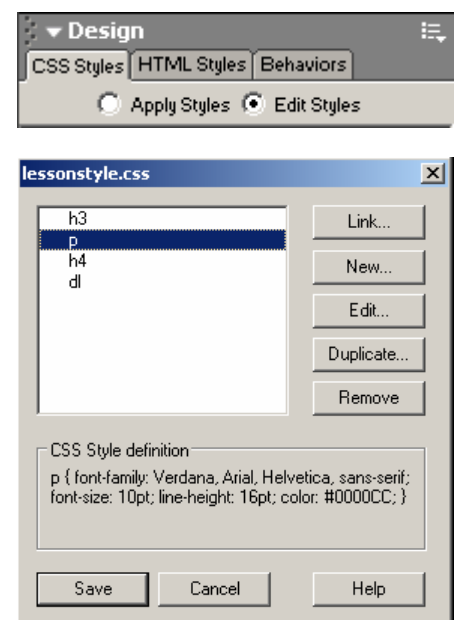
▾ Design

CSS Styles | HTML Styles | Behaviors

Apply Styles  Edit Styles

lessonstyle.css

h3
p
h4
dl

Link...
New...
Edit...
Duplicate...
Remove

CSS Style definition
p { font-family: Verdana, Arial, Helvetica, sans-serif; font-size: 10pt; line-height: 16pt; color: #0000CC; }

Save
Cancel
Help